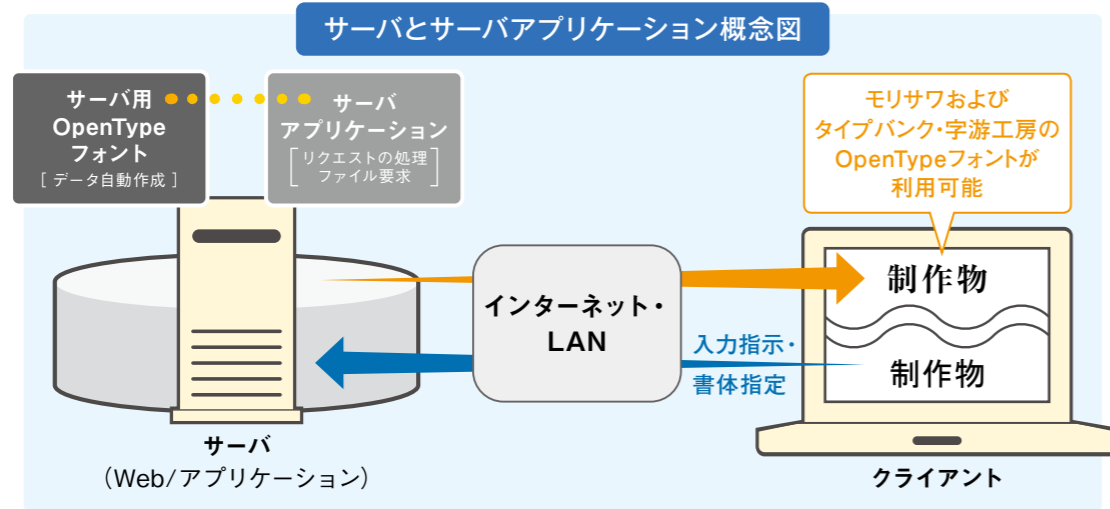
サーバとサーバアプリケーション概念図

サーバ用
OpenType
フォント
［ データ自動作成 ］

サーバ
アプリケーション
［リクエストの処理
ファイル要求］

モリサワおよび
タイプバンク・字游工房の
OpenTypeフォントが
利用可能

制作物

インターネット・
LAN

入力指示・
書体指定

制作物

サーバ
（Web/アプリケーション）

クライアント